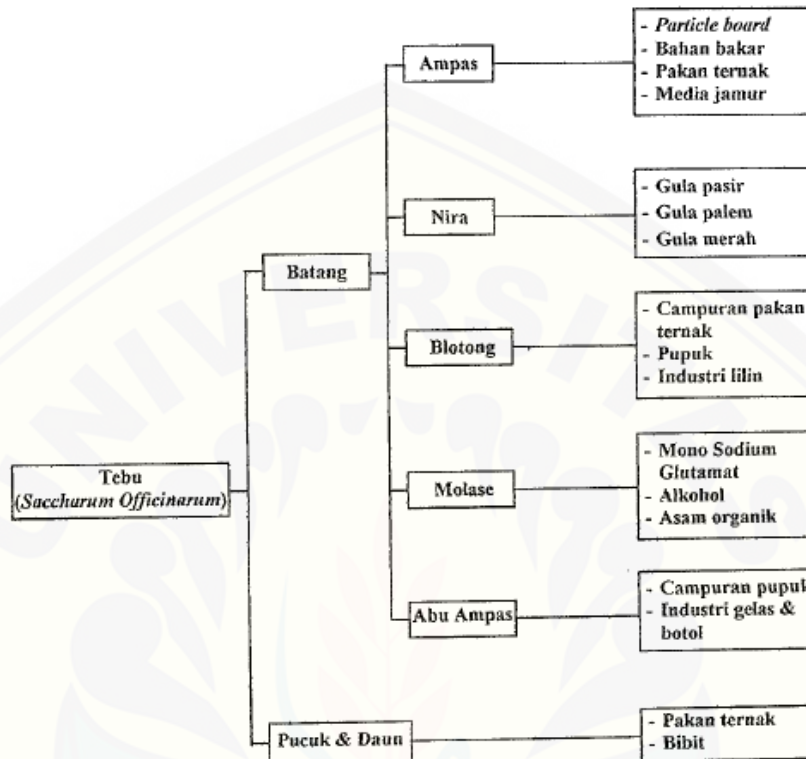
Tebu
(*Saccharum Officinarum*)

Batang

Ampas

- *Particle board*
- Bahan bakar
- Pakan ternak
- Media jamur

Nira

- Gula pasir
- Gula palem
- Gula merah

Blotong

- Campuran pakan ternak
- Pupuk
- Industri lilin

Molase

- Mono Sodium Glutamat
- Alkohol
- Asam organik

Abu Ampas

- Campuran pupuk
- Industri gelas & botol

Pucuk & Daun

- Pakan ternak
- Bibit